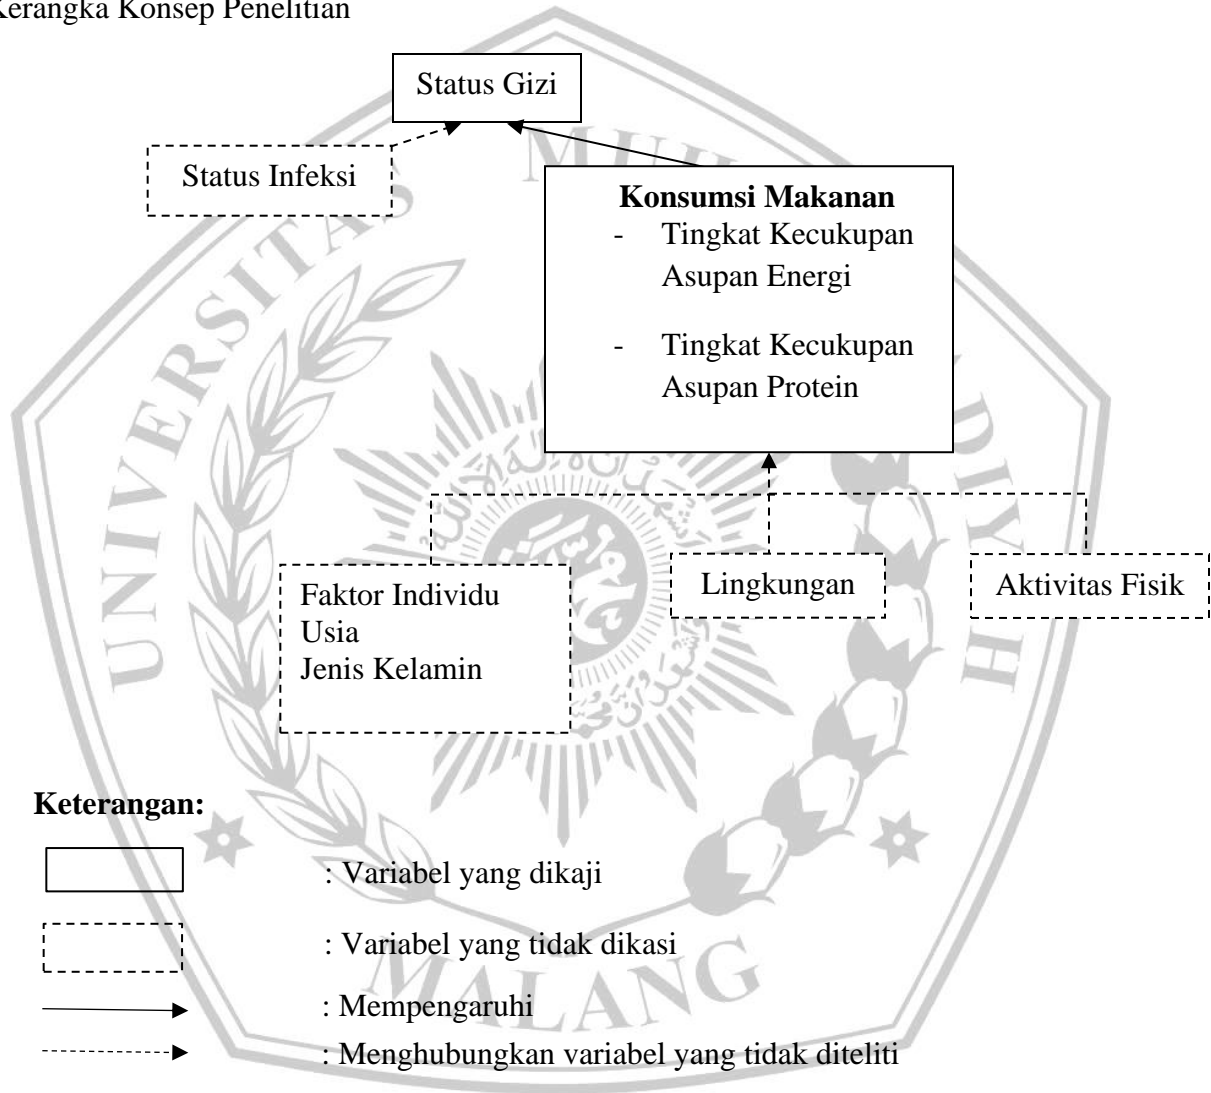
Kerangka Konsep Penelitian

Status Gizi

Status Infeksi

**Konsumsi Makanan**
- Tingkat Kecukupan Asupan Energi
- Tingkat Kecukupan Asupan Protein

Faktor Individu
Usia
Jenis Kelamin

Lingkungan

Aktivitas Fisik

**Keterangan:**

: Variabel yang dikaji

: Variabel yang tidak dikasi

: Mempengaruhi

: Menghubungkan variabel yang tidak diteliti

UNIVERSITAS MUHAMMADIYAH MALANG